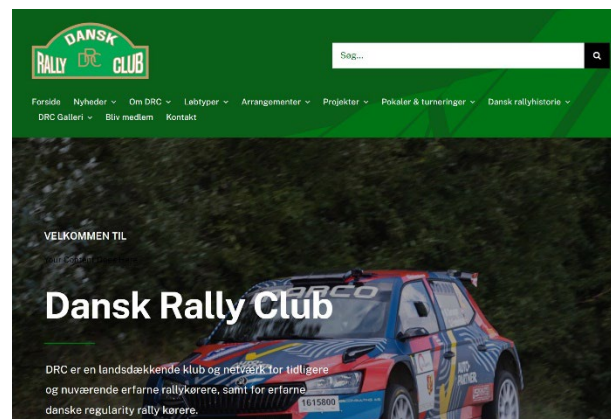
DANSK
RALLY DRC CLUB

Søg...

Forside Nyheder Om DRC Løbtyper Arrangementer Projekter Pokaler & turneringer Dansk rallyhistorie DRC Galleri Bliv medlem Kontakt

VELKOMMEN TIL

Dansk Rally Club

DRC er en landsdækkende klub og netværk for tidligere og nuværende erfarne rallykørere, samt for erfarne danske regularity rally kørere.